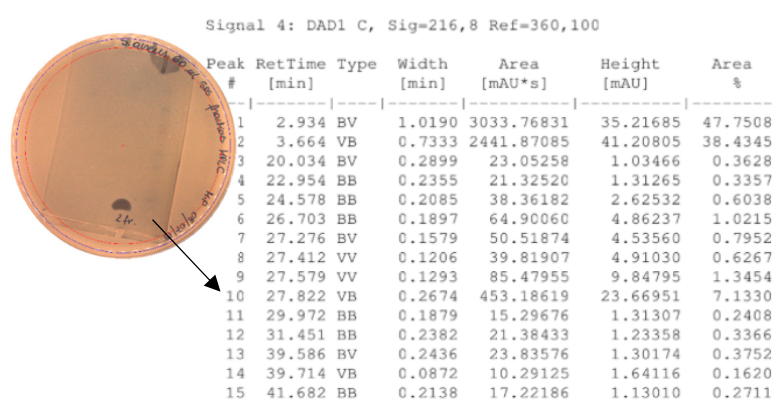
Signal 4: DAD1 C, Sig=216,8 Ref=360,100

| Peak # | RetTime [min] | Type | Width [min] | Area [mAU*s] | Height [mAU] | Area % |
|---|---|---|---|---|---|---|
| 1 | 2.934 | BV | 1.0190 | 3033.76831 | 35.21685 | 47.7508 |
| 2 | 3.664 | VB | 0.7333 | 2441.87085 | 41.20805 | 38.4345 |
| 3 | 20.034 | BV | 0.2899 | 23.05258 | 1.03466 | 0.3628 |
| 4 | 22.954 | BB | 0.2355 | 21.32520 | 1.31265 | 0.3357 |
| 5 | 24.578 | BB | 0.2085 | 38.36182 | 2.62532 | 0.6038 |
| 6 | 26.703 | BB | 0.1897 | 64.90060 | 4.86237 | 1.0215 |
| 7 | 27.276 | BV | 0.1579 | 50.51874 | 4.53560 | 0.7952 |
| 8 | 27.412 | VV | 0.1206 | 39.81907 | 4.91030 | 0.6267 |
| 9 | 27.579 | VV | 0.1293 | 85.47955 | 9.84795 | 1.3454 |
| 10 | 27.822 | VB | 0.2674 | 453.18619 | 23.66951 | 7.1330 |
| 11 | 29.972 | BB | 0.1879 | 15.29676 | 1.31307 | 0.2408 |
| 12 | 31.451 | BB | 0.2382 | 21.38433 | 1.23358 | 0.3366 |
| 13 | 39.586 | BV | 0.2436 | 23.83576 | 1.30174 | 0.3752 |
| 14 | 39.714 | VB | 0.0872 | 10.29125 | 1.64116 | 0.1620 |
| 15 | 41.682 | BB | 0.2138 | 17.22186 | 1.13010 | 0.2711 |

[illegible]
2hr.